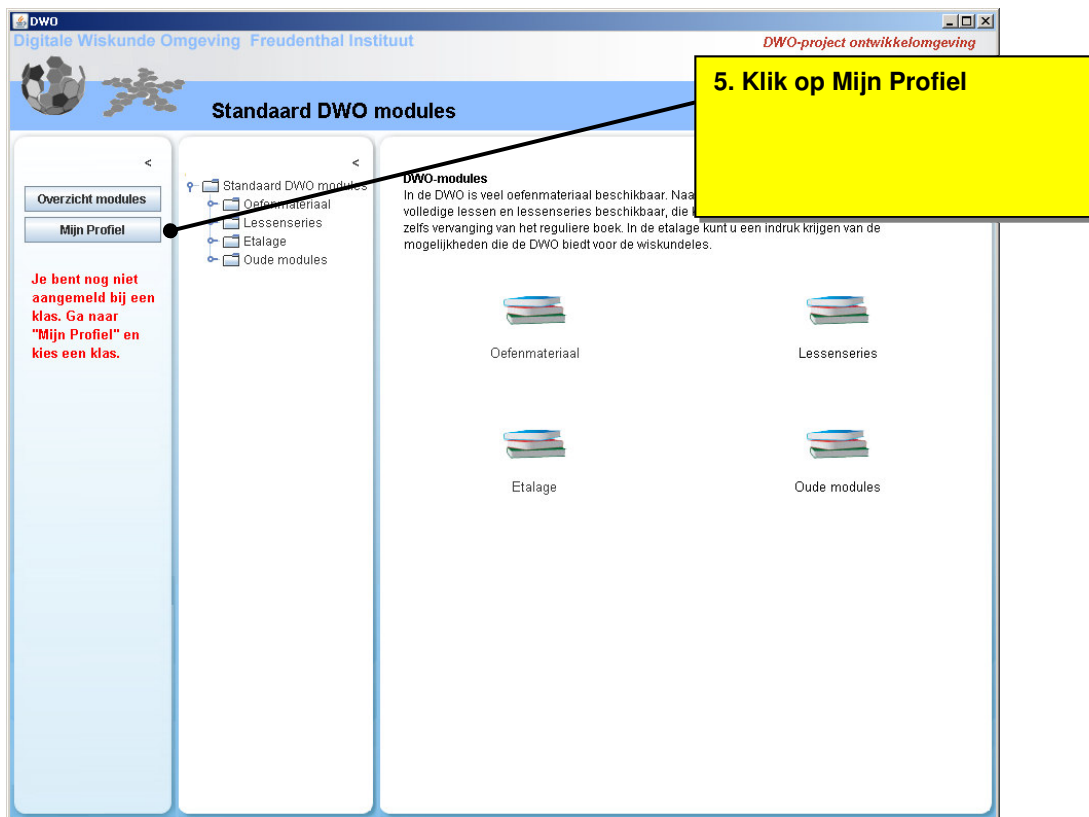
DWO

Digitale Wiskunde Omgeving Freudenthal Instituut

DWO-project ontwikkelomgeving

Standaard DWO modules

5. Klik op Mijn Profiel

<

Overzicht modules

Mijn Profiel

Je bent nog niet aangemeld bij een klas. Ga naar "Mijn Profiel" en kies een klas.

<

Standaard DWO modules
Oefenmateriaal
Lessenseries
Etalage
Oude modules

DWO-modules
In de DWO is veel oefenmateriaal beschikbaar. Naa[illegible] volledige lessen en lessenseries beschikbaar, die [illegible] zelfs vervanging van het reguliere boek. In de etalage kunt u een indruk krijgen van de mogelijkheden die de DWO biedt voor de wiskundeles.

Oefenmateriaal

Lessenseries

Etalage

Oude modules